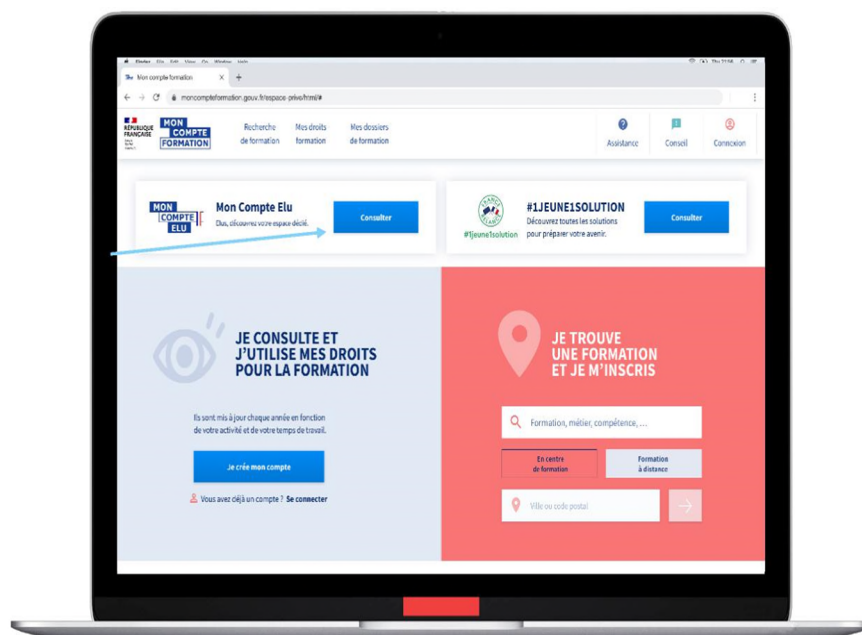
Mon compte formation
moncompteformation.gouv.fr/espace-prive/html/#

RÉPUBLIQUE FRANÇAISE

MON COMPTE FORMATION

Recherche de formation
Mes droits formation
Mes dossiers de formation

Assistance
Conseil
Connexion

MON COMPTE ELU

Mon Compte Elu
Elus, découvrez votre espace dédié.

Consulter

#1jeune1solution

#1JEUNE1SOLUTION
Découvrez toutes les solutions pour préparer votre avenir.

Consulter

JE CONSULTE ET J'UTILISE MES DROITS POUR LA FORMATION

Ils sont mis à jour chaque année en fonction de votre activité et de votre temps de travail.

Je crée mon compte

Vous avez déjà un compte ? Se connecter

JE TROUVE UNE FORMATION ET JE M'INSCRIS

Formation, métier, compétence, ...

En centre de formation

Formation à distance

Ville ou code postal